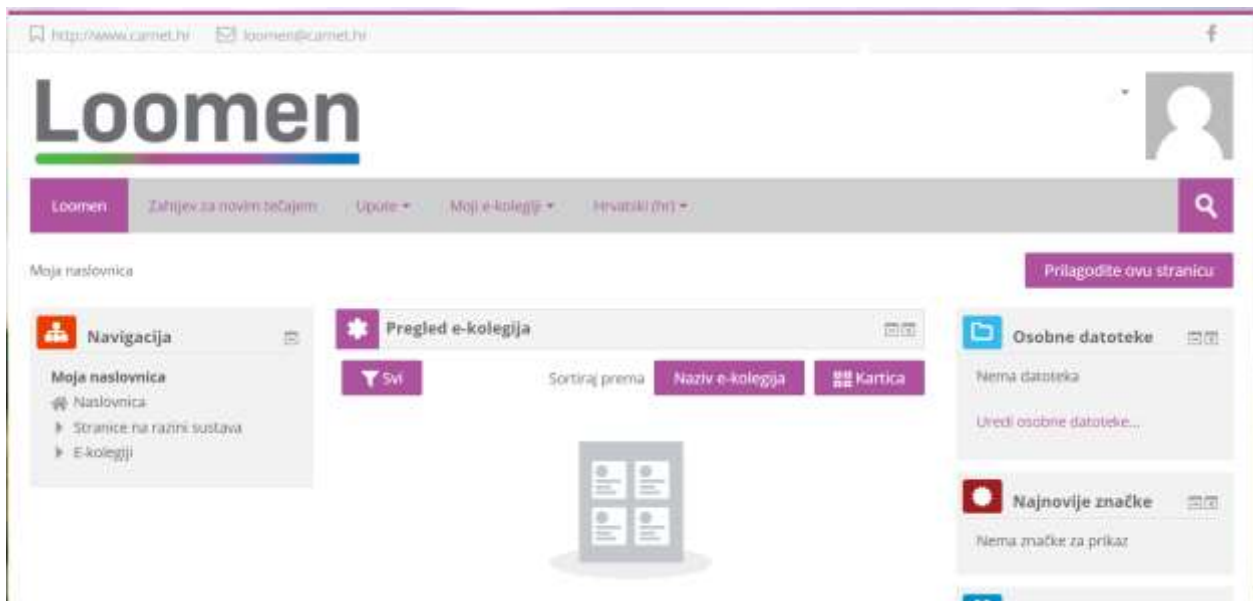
http://www.carnet.hr loomen@carnet.hr

Loomen

Loomen Zahtjev za novim tečajem Upute Moji e-kolegiji Hrvatski (hr)

Moja naslovnica

Prilagodite ovu stranicu

Navigacija

Moja naslovnica
Naslovnica
Stranice na razini sustava
E-kolegiji

Pregled e-kolegija

Svi

Sortiraj prema Naziv e-kolegija Kartica

Osobne datoteke

Nema datoteka

Uredi osobne datoteke...

Najnovije značke

Nema značke za prikaz